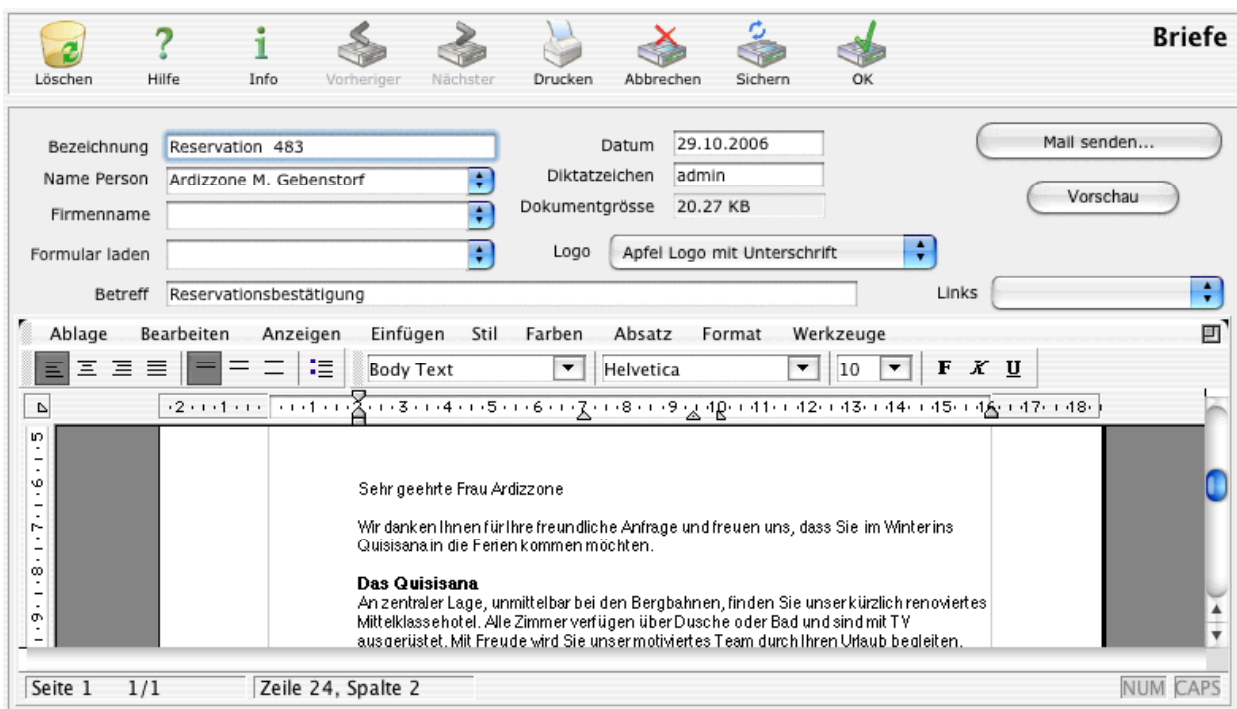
Löschen Hilfe Info Vorheriger Nächster Drucken Abbrechen Sichern OK

Briefe

Bezeichnung Reservation 483

Name Person Ardizzone M. Gebenstorf

Firmenname

Formular laden

Datum 29.10.2006

Diktatzeichen admin

Dokumentgrösse 20.27 KB

Logo Apfel Logo mit Unterschrift

Mail senden...

Vorschau

Betreff Reservationsbestätigung

Links

Ablage Bearbeiten Anzeigen Einfügen Stil Farben Absatz Format Werkzeuge

Body Text Helvetica 10 F K U

Sehr geehrte Frau Ardizzone

Wir danken Ihnen für Ihre freundliche Anfrage und freuen uns, dass Sie im Winter ins Quisisana in die Ferien kommen möchten.

**Das Quisisana**
An zentraler Lage, unmittelbar bei den Bergbahnen, finden Sie unser kürzlich renoviertes Mittelklassehotel. Alle Zimmer verfügen über Dusche oder Bad und sind mit TV ausgerüstet. Mit Freude wird Sie unser motiviertes Team durch Ihren Urlaub begleiten.

Seite 1 1/1 Zeile 24, Spalte 2 NUM CAPS